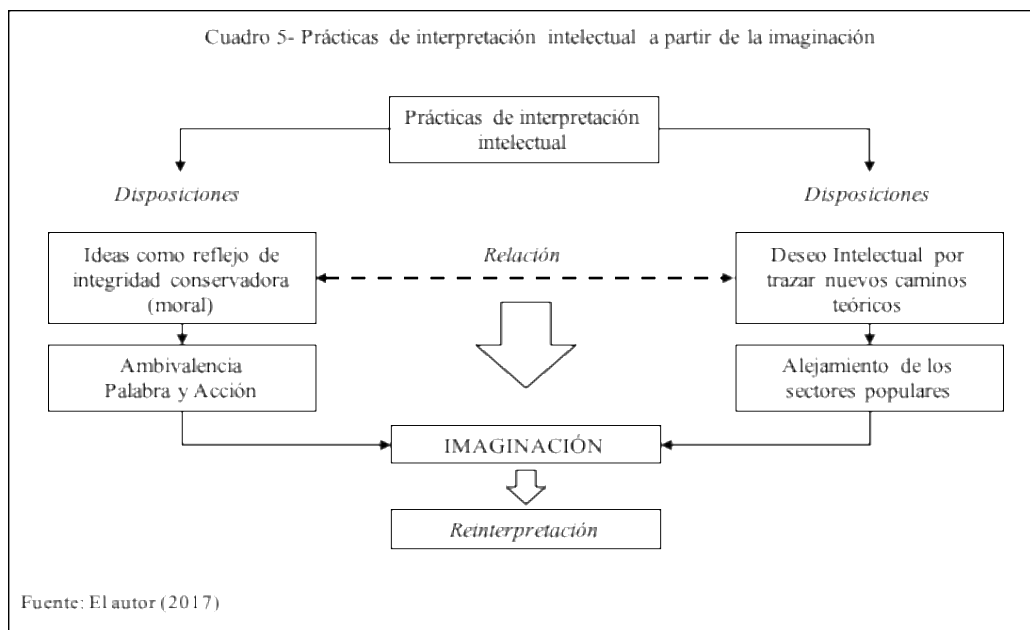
Cuadro 5- Prácticas de interpretación intelectual a partir de la imaginación

Prácticas de interpretación intelectual

Disposiciones

Disposiciones

Ideas como reflejo de integridad conservadora (moral)

Relación

Deseo Intelectual por trazar nuevos caminos teóricos

Ambivalencia Palabra y Acción

Alejamiento de los sectores populares

IMAGINACIÓN

Reinterpretación

Fuente: El autor (2017)